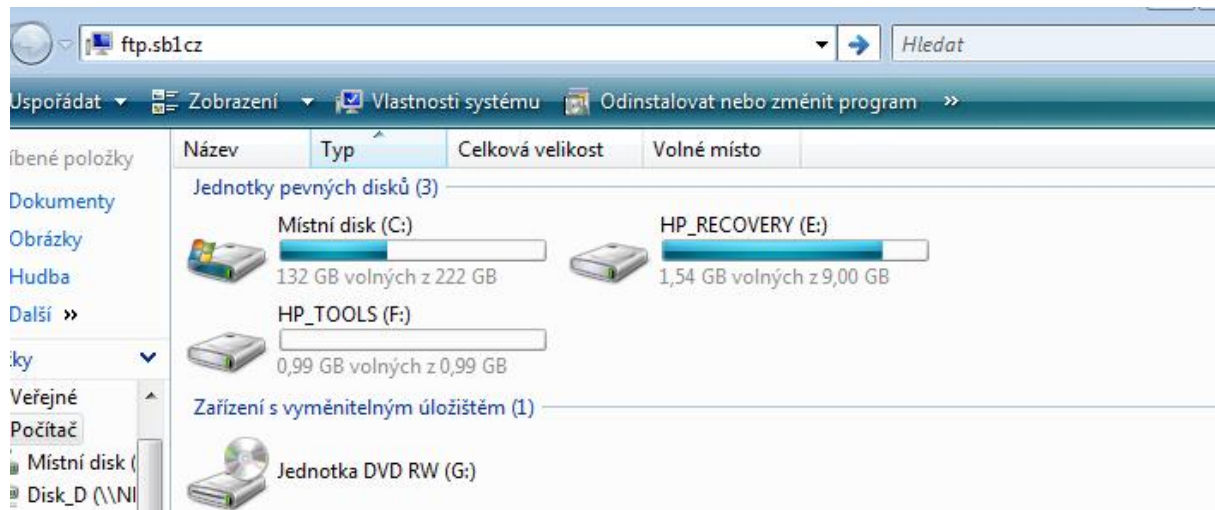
ftp.sb1cz

Hledat

Uspořádat ▾ Zobrazení ▾ Vlastnosti systému Odinstalovat nebo změnit program »

íbené položky

Dokumenty

Obrázky

Hudba

Další »

:ky

Veřejné

Počítač

Místní disk (

Disk_D (\\NI

| Název | Typ | Celková velikost | Volné místo |
|---|---|---|---|

Jednotky pevných disků (3)

Místní disk (C:)

132 GB volných z 222 GB

HP_RECOVERY (E:)

1,54 GB volných z 9,00 GB

HP_TOOLS (F:)

0,99 GB volných z 0,99 GB

Zařízení s vyměnitelným úložištěm (1)

Jednotka DVD RW (G:)